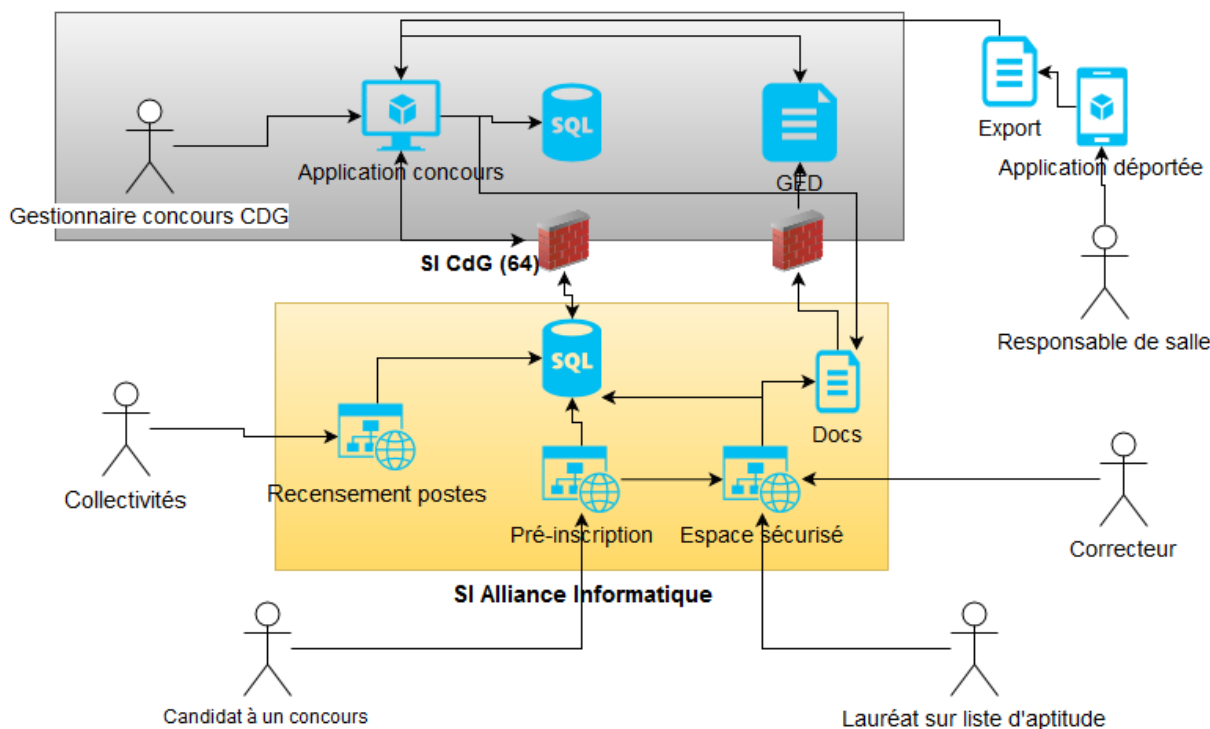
Gestionnaire concours CDG

Application concours

SQL

GED

Export

Application déportée

Responsable de salle

SI CdG (64)

SQL

Docs

Collectivités

Recensement postes

Pré-inscription

Espace sécurisé

Correcteur

SI Alliance Informatique

Candidat à un concours

Lauréat sur liste d'aptitude